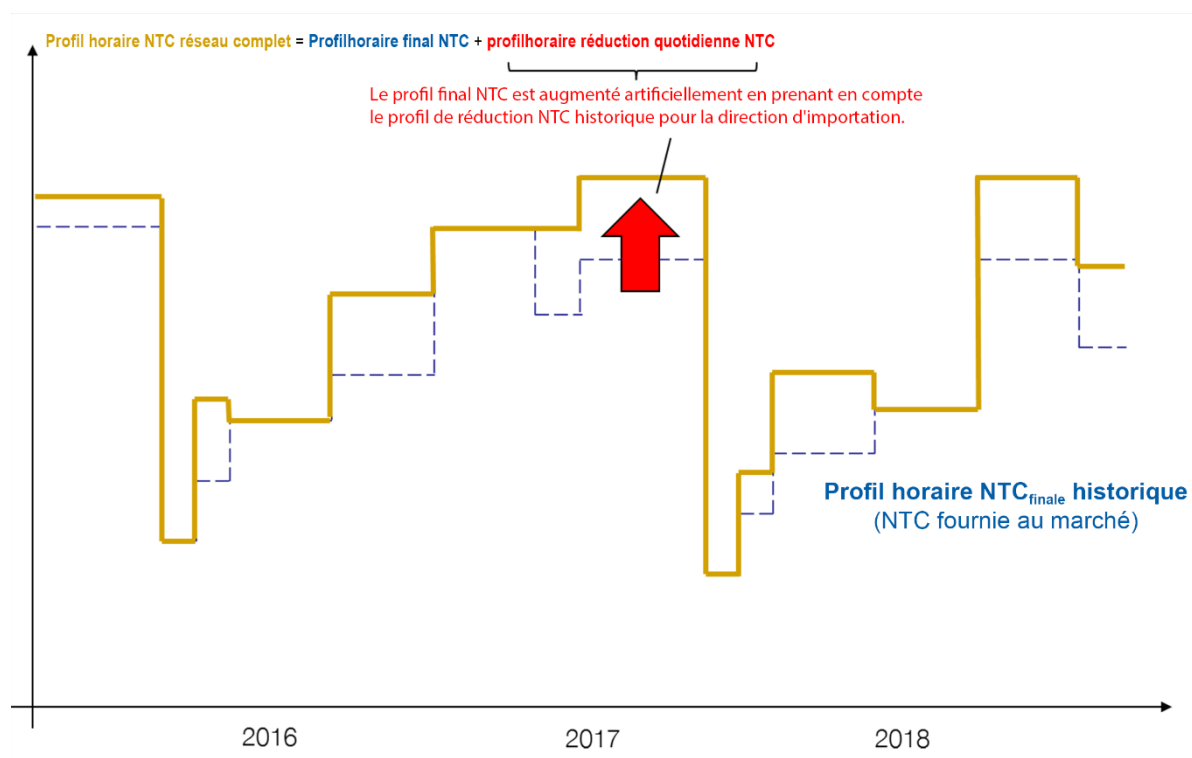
Profil horaire NTC réseau complet = Profilhoraire final NTC + profilhoraire réduction quotidienne NTC

Le profil final NTC est augmenté artificiellement en prenant en compte le profil de réduction NTC historique pour la direction d'importation.

Profil horaire NTC$_{finale}$ historique
(NTC fournie au marché)

2016

2017

2018